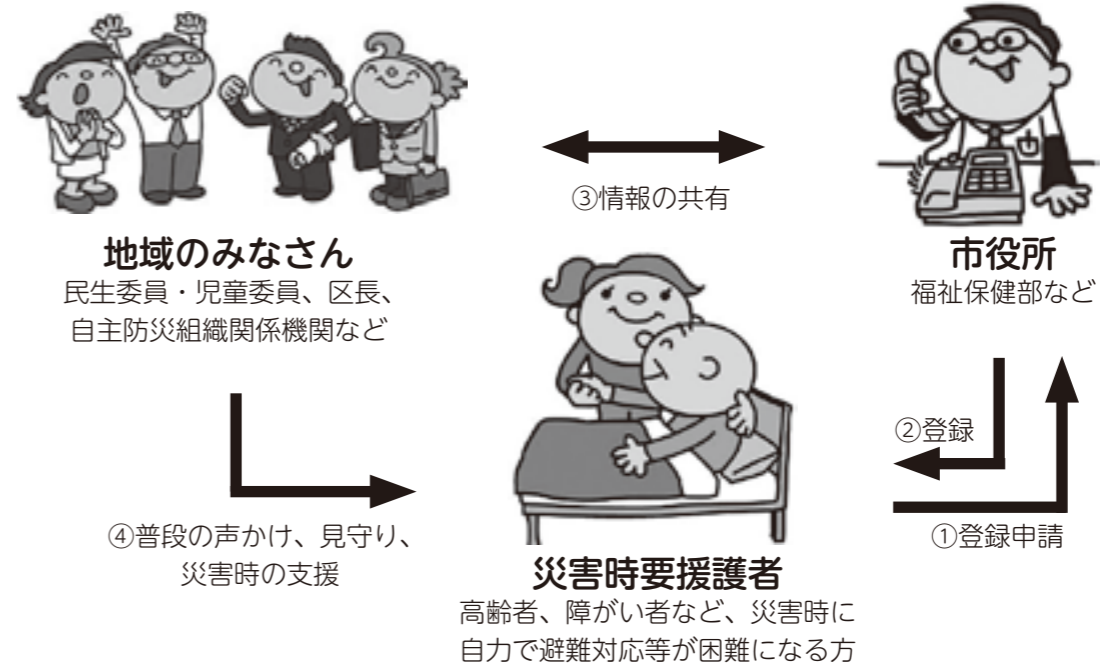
③情報の共有

地域のみなさん
民生委員・児童委員、区長、自主防災組織関係機関など

市役所
福祉保健部など

②登録

①登録申請

④普段の声かけ、見守り、災害時の支援

災害時要援護者
高齢者、障がい者など、災害時に自力で避難対応等が困難になる方